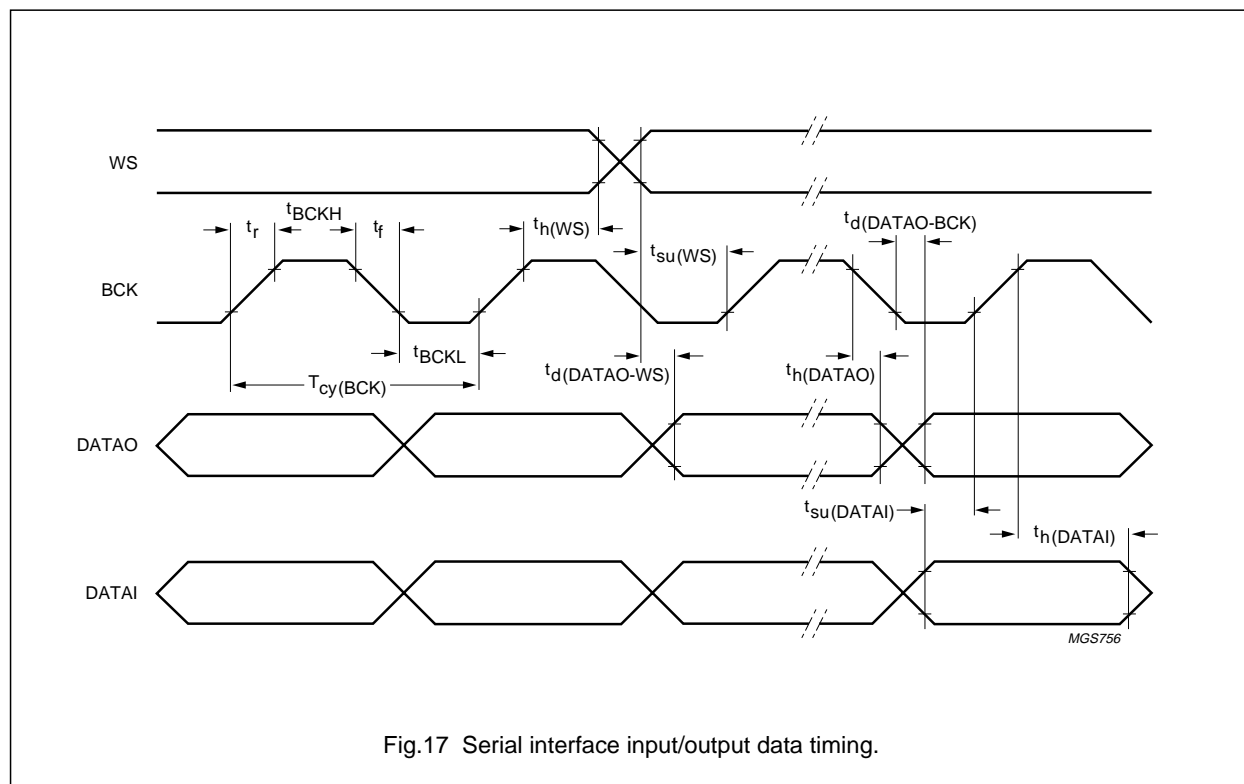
WS

$t_{BCKH}$

$t_r$

$t_f$

$t_{h(WS)}$

$t_{su(WS)}$

$t_{d(DATAO-BCK)}$

BCK

$t_{BCKL}$

$t_{d(DATAO-WS)}$

$t_{h(DATAO)}$

$T_{cy(BCK)}$

DATAO

$t_{su(DATAI)}$

$t_{h(DATAI)}$

DATAI

MGS756

Fig.17 Serial interface input/output data timing.